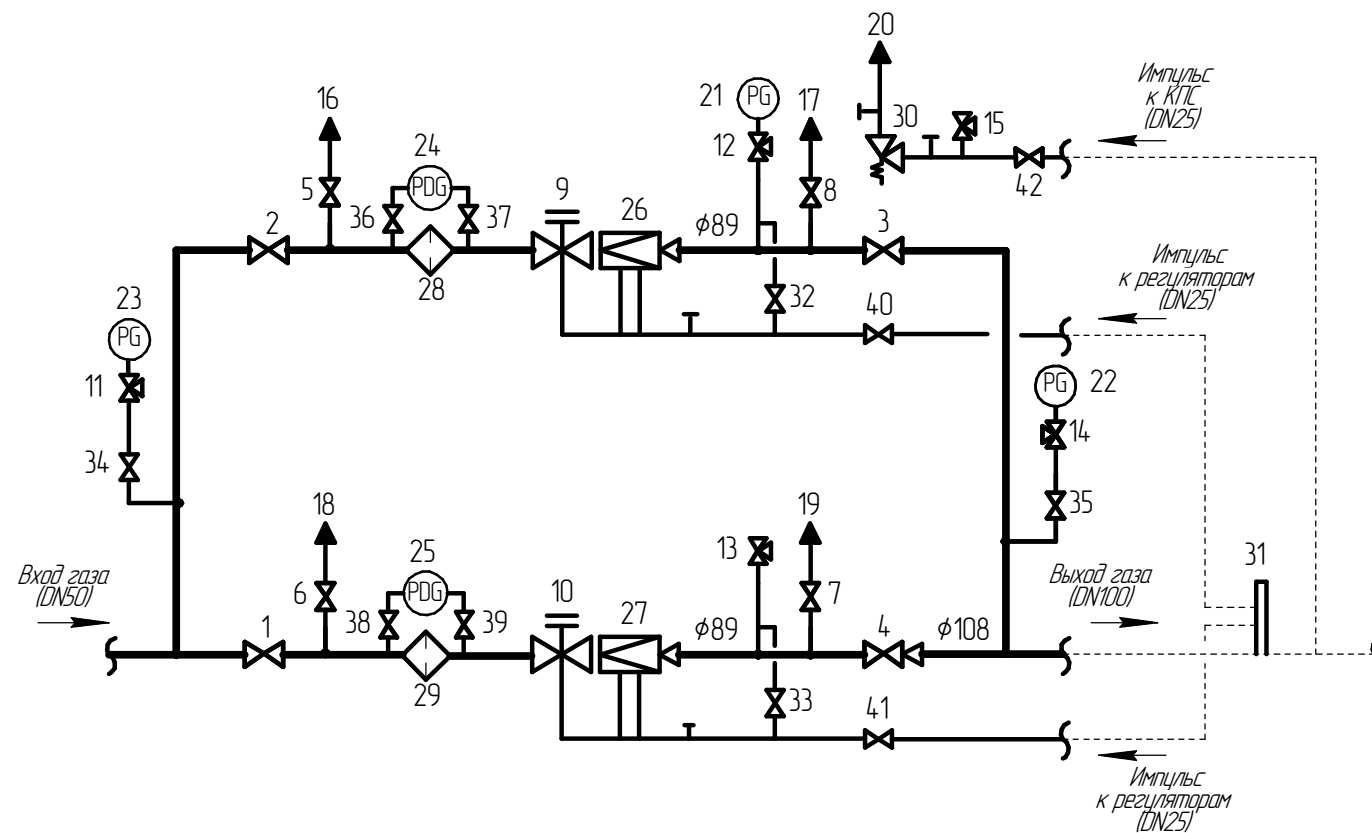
20

Импульс к КПС (DN25)

21 PG

17

16

30

15

12

24 PDG

5

8

42

9

26

36

37

2

$\phi 89$

3

28

23

32

40

Импульс к регуляторам (DN25)

PG

PG 22

11

14

34

35

18

19

25

13

31

Вход газа (DN50)

PDG

6

10

27

7

Выход газа (DN100)

38

39

1

$\phi 89$

4

$\phi 108$

29

33

41

Импульс к регуляторам (DN25)